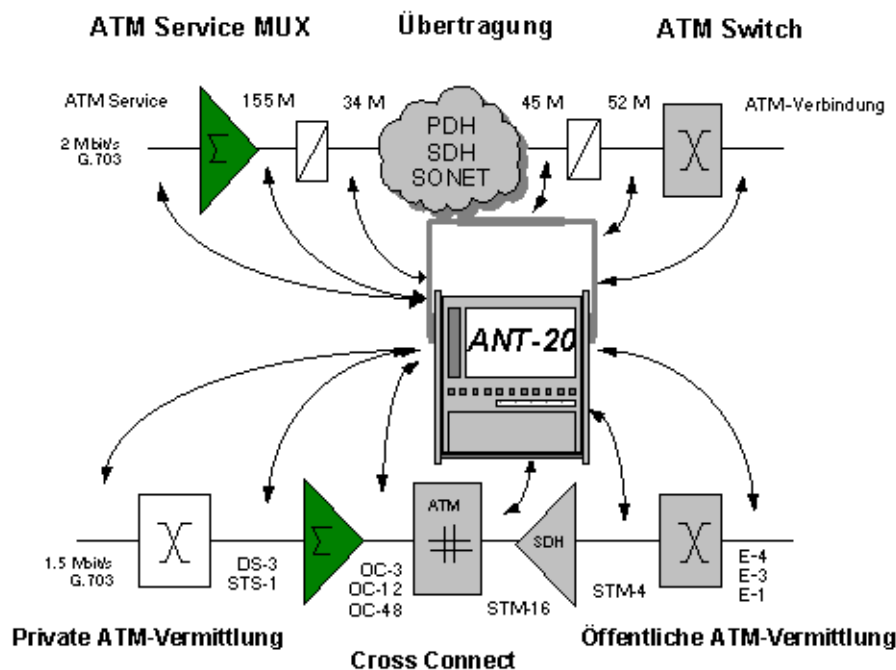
ATM Service MUX

Übertragung

ATM Switch

ATM Service

2 Mbit/s G.703

155 M

34 M

PDH SDH SONET

45 M

52 M

ATM-Verbindung

ANT-20

1.5 Mbit/s G.703

DS-3 STS-1

OC-3 OC-12 OC-48

ATM

SDH

STM-16

STM-4

E-4 E-3 E-1

Private ATM-Vermittlung

Cross Connect

Öffentliche ATM-Vermittlung